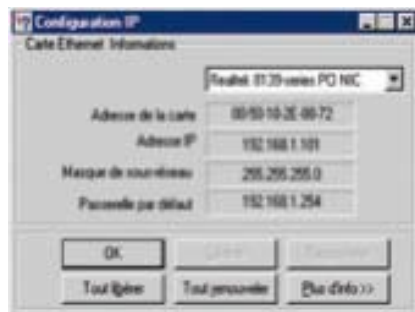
Configuration IP

Carte Ethernet Informations

Realtek 8139-series PCI NIC

Adresse de la carte 00-50-10-2E-98-72

Adresse IP 192.168.1.101

Masque de sous-réseau 255.255.255.0

Passerelle par défaut 192.168.1.254

OK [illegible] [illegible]

Tout libérer Tout renouveler Plus d'info>>